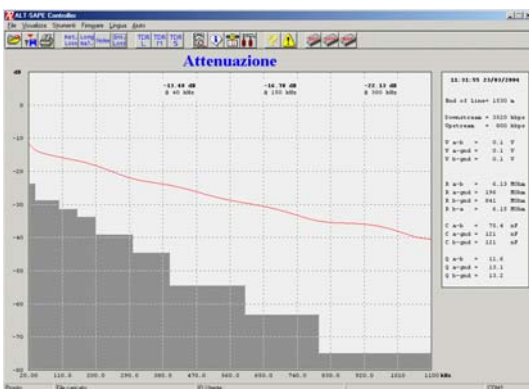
ALT-SAPE Controller
File Visualizza Strumenti Finestre Lingua Aiuto
Ret. Loss Long Bal. Noise Ret. Loss TDR L TDR M TDR S
Attenuazione
dB
-13.40 dB @ 40 kHz
-16.78 dB @ 150 kHz
-22.13 dB @ 300 kHz
0
-10
-20
-30
-40
-50
-60
-70
-80
25.00 110.0 200.0 290.0 380.0 470.0 560.0 650.0 740.0 830.0 920.0 1010 1100 kHz
11:31:55 23/01/2004
End of Line= 1530 m
Downstream = 3520 kbps
Upstream = 800 kbps
V a-b = 0.1 V
V a-gnd = 0.1 V
V b-gnd = 0.1 V
R a-b = 0.13 MOhm
R a-gnd = 194 MOhm
R b-gnd = 841 MOhm
R b-a = 0.13 MOhm
C a-b = 75.4 nF
C a-gnd = 121 nF
C b-gnd = 121 nF
Q a-b = 11.8
Q a-gnd = 13.1
Q b-gnd = 13.2
Pronto File caricato ID Utente COM1